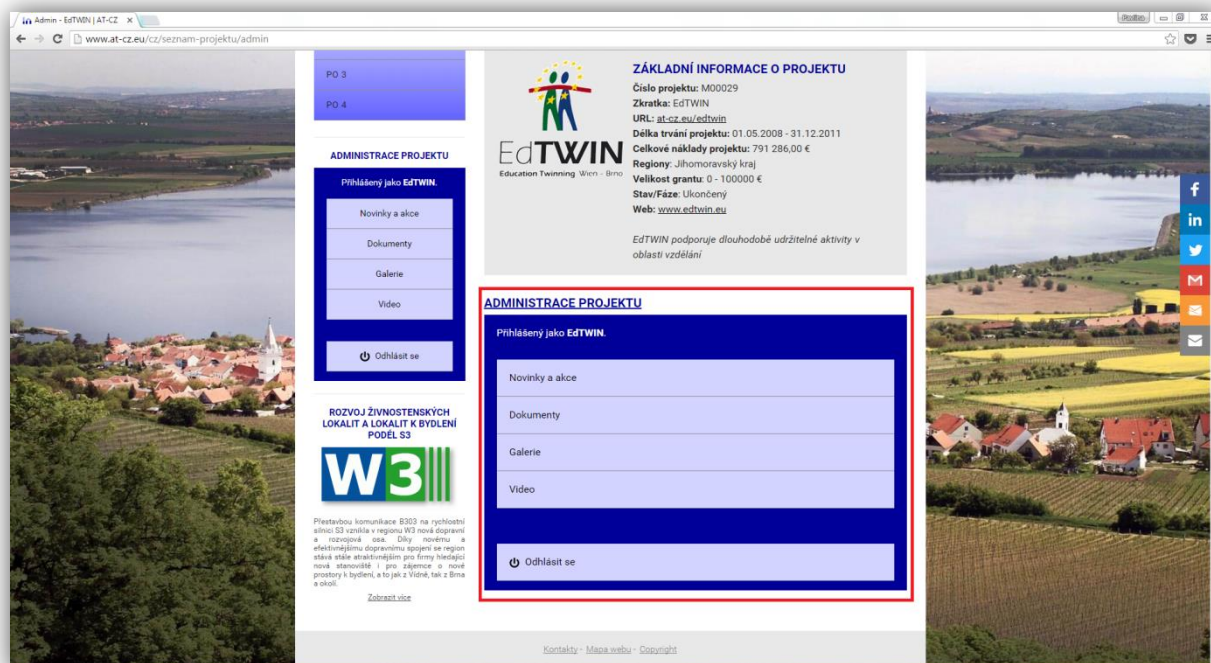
Admin - EdTWIN | AT-CZ ×

www.at-cz.eu/cz/seznam-projektu/admin

PO 3

PO 4

ADMINISTRACE PROJEKTU

Přihlášený jako EdTWIN.

Novinky a akce

Dokumenty

Galerie

Video

Odhlásit se

ROZVOJ ŽIVNOSTENSKÝCH LOKALIT A LOKALIT K BYDLENÍ PODÉL S3

W3

Přestavbou komunikace B303 na rychlostní silnici S3 vznikla v regionu W3 nová dopravní a rozvojová osa. Díky novému a efektivnějšímu dopravnímu spojení se region stává stále atraktivnějším pro firmy hledající nová stanoviště i pro zájemce o nové prostory k bydlení, a to jak z Vídně, tak z Brna a okolí.

Zobrazit více

EdTWIN
Education Twinning Wien - Brno

ZÁKLADNÍ INFORMACE O PROJEKTU

Číslo projektu: M00029
Zkratka: EdTWIN
URL: at-cz.eu/edtwin
Délka trvání projektu: 01.05.2008 - 31.12.2011
Celkové náklady projektu: 791 286,00 €
Regiony: Jihomoravský kraj
Velikost grantu: 0 - 100000 €
Stav/Fáze: Ukončený
Web: www.edtwin.eu

EdTWIN podporuje dlouhodobé udržitelné aktivity v oblasti vzdělání

ADMINISTRACE PROJEKTU

Přihlášený jako EdTWIN.

Novinky a akce

Dokumenty

Galerie

Video

Odhlásit se

Kontakty - Mapa webu - Copyright